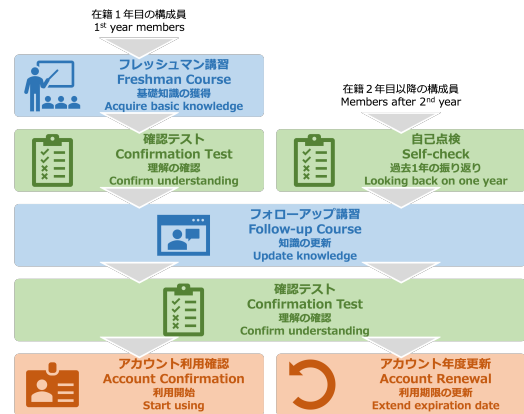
在籍１年目の構成員
1$^{st}$ year members

フレッシュマン講習
Freshman Course
基礎知識の獲得
Acquire basic knowledge

在籍２年目以降の構成員
Members after 2$^{nd}$ year

確認テスト
Confirmation Test
理解の確認
Confirm understanding

自己点検
Self-check
過去1年の振り返り
Looking back on one year

フォローアップ講習
Follow-up Course
知識の更新
Update knowledge

確認テスト
Confirmation Test
理解の確認
Confirm understanding

アカウント利用確認
Account Confirmation
利用開始
Start using

アカウント年度更新
Account Renewal
利用期限の更新
Extend expiration date